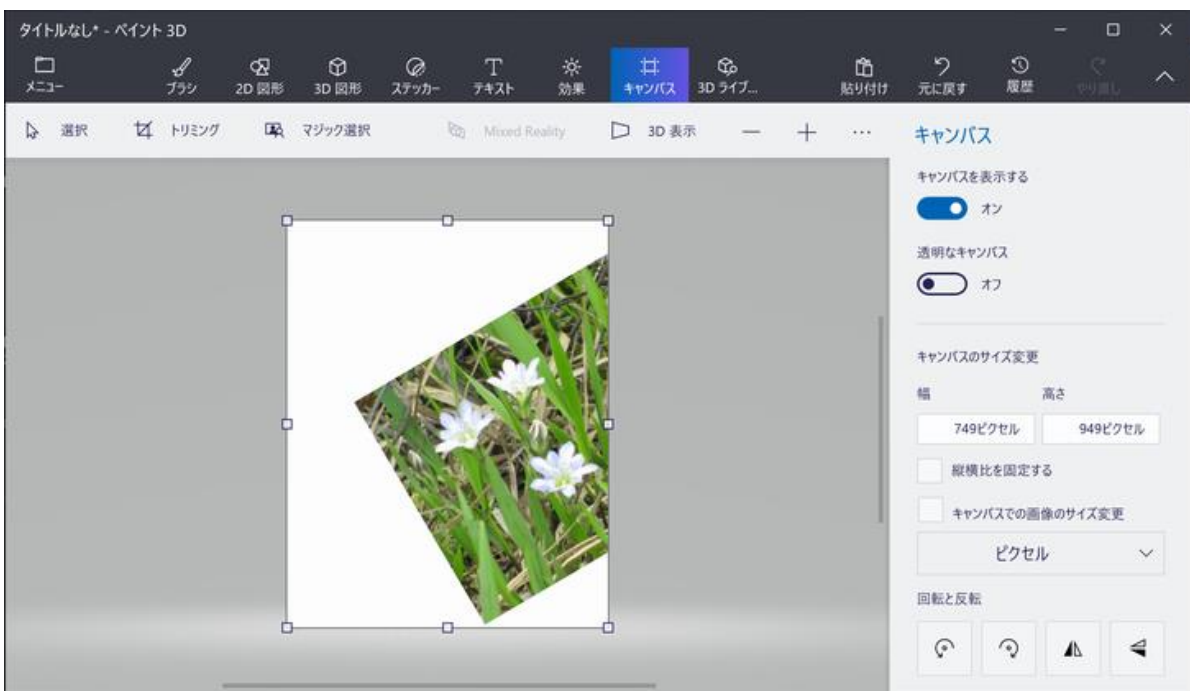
タイトルなし* - ペイント 3D

メニュー
ブラシ
2D 図形
3D 図形
ステッカー
テキスト
効果
キャンバス
3D ライブ...
貼り付け
元に戻す
履歴
やり直し

選択
トリミング
マジック選択
Mixed Reality
3D 表示
—
+
···

キャンバス

キャンバスを表示する
オン

透明なキャンバス
オフ

キャンバスのサイズ変更

幅
高さ
749ピクセル
949ピクセル

縦横比を固定する

キャンバスでの画像のサイズ変更

ピクセル

回転と反転